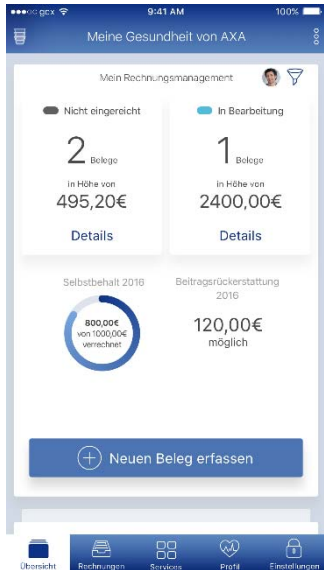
●●●○○ gex 9:41 AM 100%

Meine Gesundheit von AXA

Mein Rechnungsmanagement

Nicht eingereicht
2 Belege
in Höhe von
495,20€
Details

In Bearbeitung
1 Belege
in Höhe von
2400,00€
Details

Selbstbehalt 2016
800,00€
von 1000,00€
verrechnet

Beitragsrückerstattung 2016
120,00€
möglich

Neuen Beleg erfassen

Übersicht Rechnungen Services Profil Einstellungen